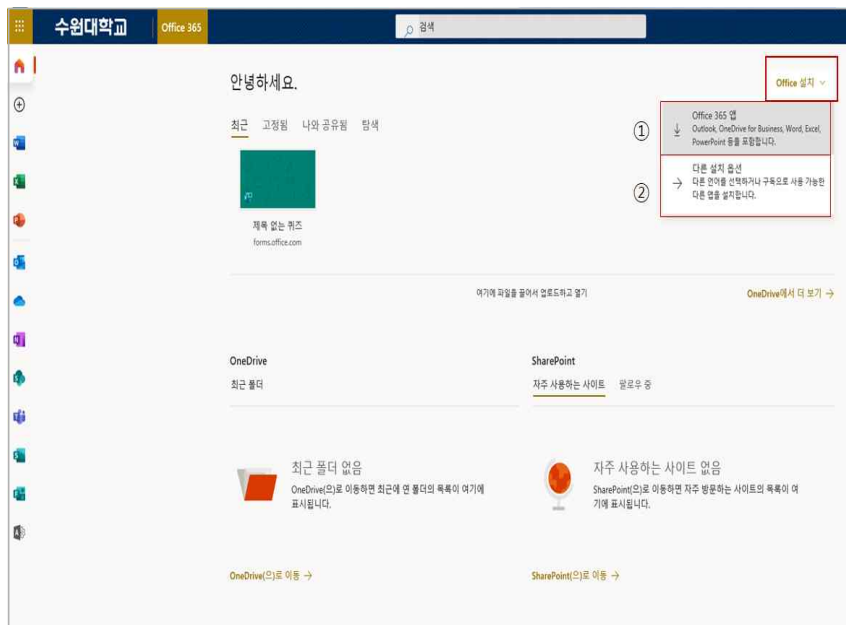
수원대학교 Office 365

검색

안녕하세요.

Office 설치

최근 고정됨 나와 공유됨 탐색

① Office 365 앱
Outlook, OneDrive for Business, Word, Excel, PowerPoint 등을 포함합니다.

② 다른 설치 옵션
다른 언어를 선택하거나 구독으로 사용 가능한 다른 앱을 설치합니다.

제목 없는 퀴즈
forms.office.com

여기에 파일을 끌어서 업로드하고 열기

OneDrive에서 더 보기 →

OneDrive
최근 폴더

SharePoint
자주 사용하는 사이트 팔로우 중

최근 폴더 없음
OneDrive(으)로 이동하면 최근에 연 폴더의 목록이 여기에 표시됩니다.

자주 사용하는 사이트 없음
SharePoint(으)로 이동하면 자주 방문하는 사이트의 목록이 여기에 표시됩니다.

OneDrive(으)로 이동 →

SharePoint(으)로 이동 →